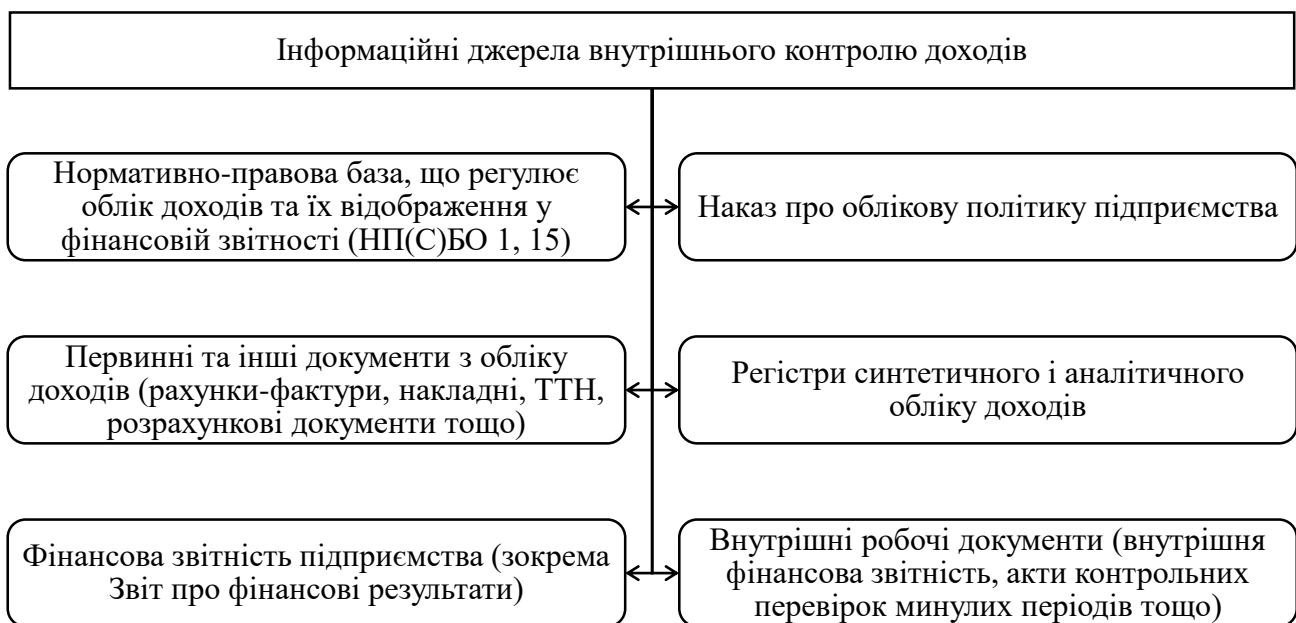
Інформаційні джерела внутрішнього контролю доходів

Нормативно-правова база, що регулює облік доходів та їх відображення у фінансовій звітності (НП(С)БО 1, 15)

Наказ про облікову політику підприємства

Первинні та інші документи з обліку доходів (рахунки-фактури, накладні, ТТН, розрахункові документи тощо)

Регістри синтетичного і аналітичного обліку доходів

Фінансова звітність підприємства (зокрема Звіт про фінансові результати)

Внутрішні робочі документи (внутрішня фінансова звітність, акти контрольних перевірок минулих періодів тощо)